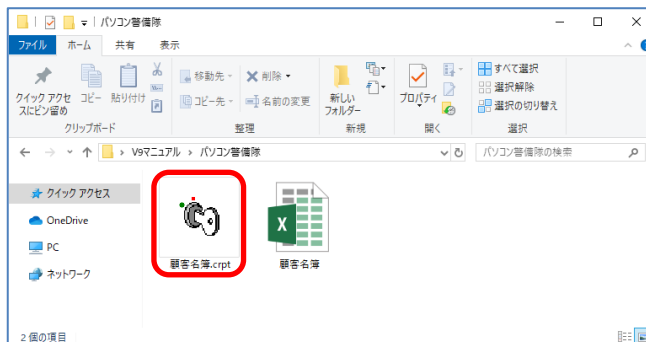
パソコン警備隊

ファイル ホーム 共有 表示

クイック アクセスにピン留め コピー 貼り付け

クリップボード

移動先 削除 コピー先 名前の変更

整理

新しいフォルダー

新規

プロパティ

開く

すべて選択 選択解除 選択の切り替え

選択

V9マニュアル › パソコン警備隊

パソコン警備隊の検索

クイック アクセス
OneDrive
PC
ネットワーク

顧客名簿.crpt

顧客名簿

2 個の項目